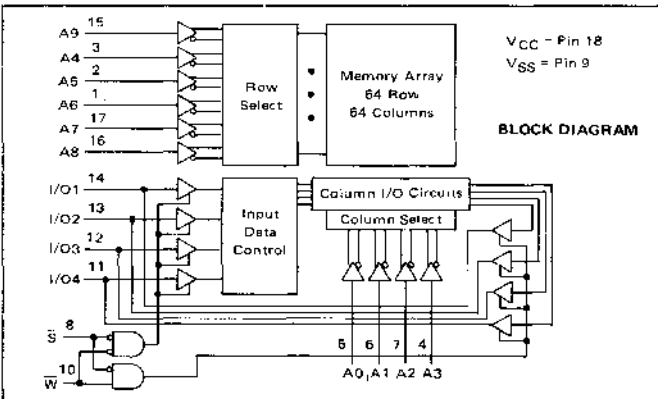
A9 15
A4 3
A5 2
A6 1
A7 17
A8 16

Row Select

Memory Array 64 Row 64 Columns

$V_{CC}$ = Pin 18
$V_{SS}$ = Pin 9

BLOCK DIAGRAM

I/O1 14
I/O2 13
I/O3 12
I/O4 11

Input Data Control

Column I/O Circuits

Column Select

5 6 7 4
A0 A1 A2 A3

$\overline{S}$ 8
$\overline{W}$ 10